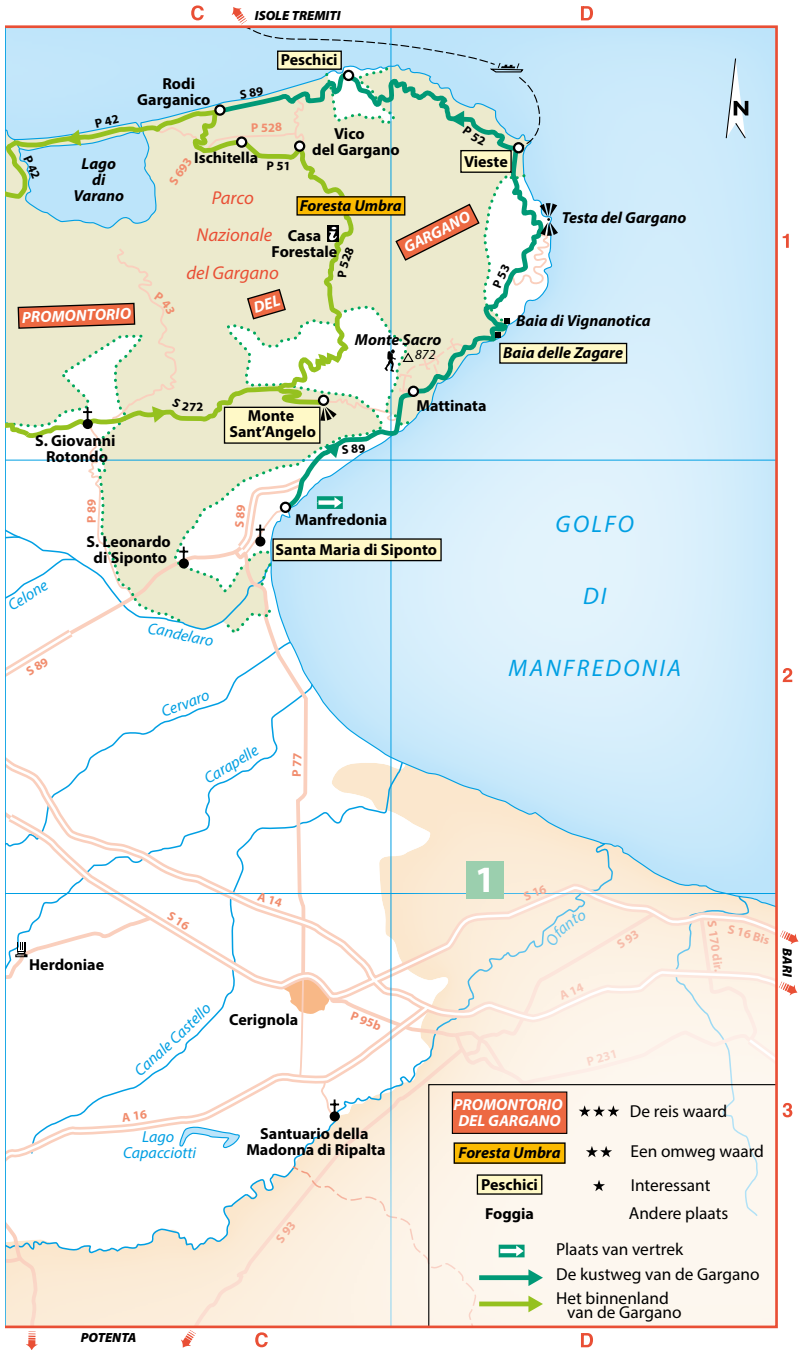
C ISOLE TREMITI D

N

Peschici
Rodi Garganico
S 89
P 42
P 528
Vico del Gargano
Ischitella
P 51
P 52
Vieste
Lago di Varano
P 42
S 693
Parco Nazionale del Gargano
Foresta Umbra
Casa Forestale
GARGANO
Testa del Gargano
1
P 528
P 53
P 43
DEL
PROMONTORIO
Baia di Vignanotica
Monte Sacro
872
Baia delle Zagare
S 272
Monte Sant'Angelo
Mattinata
S. Giovanni Rotondo
S 89
P 89
S 89
Manfredonia
S. Leonardo di Siponto
Santa Maria di Siponto
GOLFO
DI
MANFREDONIA
Celone
Candelaro
S 89
2
Cervaro
Carapelle
P 77
1
S 16
A 14
Ofanto
S 16
S 93
S 16 Bis
S 170 dir
BARI
Herdoniae
Cerignola
Canale Castello
P 95b
A 14
P 231
A 16
Santuario della Madonna di Ripalta
Lago Capacciotti
S 93
3

PROMONTORIO DEL GARGANO ★★★ De reis waard
Foresta Umbra ★★ Een omweg waard
Peschici ★ Interessant
Foggia Andere plaats
Plaats van vertrek
De kustweg van de Gargano
Het binnenland van de Gargano

POTENTA C D